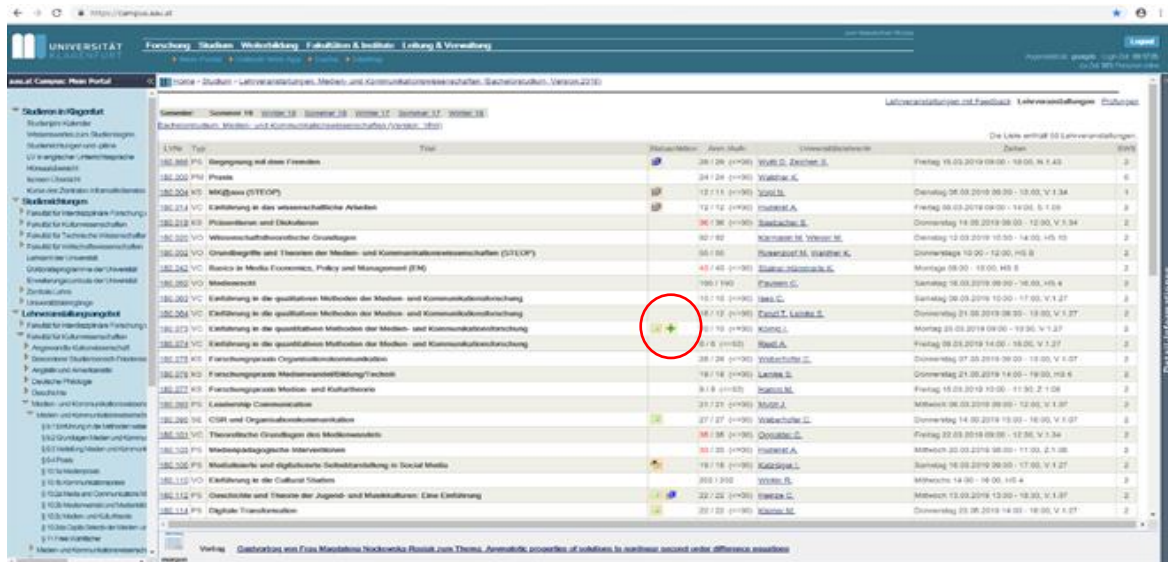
https://campus.aau.at

UNIVERSITÄT KLAGENFURT

Forschung Studien Weiterbildung Fakultäten & Institute Leitung & Verwaltung

Logout

aau.at Campus: Mein Portal

Studieren in Klagenfurt
Studienjahr Kalender
Wissenswertes zum Studienbeginn
Studienrichtungen und -pläne
LV in englischer Unterrichtssprache
Hörsaalübersicht
Semesterübersicht
Kurse des Zentrums Informatikdienste

Studienrichtungen
Fakultät für Interdisziplinäre Forschung
Fakultät für Kulturwissenschaften
Fakultät für Technische Wissenschaften
Fakultät für Wirtschaftswissenschaften
Lehramt der Universität
Doktoratsprogramme der Universität
Erweiterungscurricula der Universität
Zentrale Lehre
Universitätslehrgänge

Lehrveranstaltungsangebot
Fakultät für Interdisziplinäre Forschung
Fakultät für Kulturwissenschaften
Anglistik und Amerikanistik
Deutsche Philologie
Geschichte
Medien- und Kommunikationswissenschaften

Home › Studium › Lehrveranstaltungen: Medien- und Kommunikationswissenschaften (Bachelorstudium, Version 2016)

Lehrveranstaltungen mit Feedback Lehrveranstaltungen Prüfungen

Semester: Sommer 19 Winter 18 Sommer 18 Winter 17 Sommer 17 Winter 16

Bachelorstudium, Medien- und Kommunikationswissenschaften (Version 2016)

Die Liste enthält 58 Lehrveranstaltungen

| LVNr | Typ | Titel | Status/Aktion | Anm./Aufn. | Lehrveranstaltende | Zeiten | SWS |
|---|---|---|---|---|---|---|---|
| 180.366 | PS | Begegnung mit dem Fremden | | 28 / 28 (<=30) | Wyss D., Zechner S. | Freitag 15.03.2019 09:00 - 18:00, N.1.43 | 2 |
| 180.200 | PM | Praxis | | 24 / 24 (<=30) | Walther K. | | 6 |
| 180.204 | KS | MK@aau (STEOP) | | 12 / 11 (<=30) | Vogl N. | Dienstag 05.03.2019 09:00 - 13:00, V.1.34 | 1 |
| 180.214 | VC | Einführung in das wissenschaftliche Arbeiten | | 12 / 12 (<=30) | Hummel A. | Freitag 08.03.2019 09:00 - 14:00, S.1.09 | 2 |
| 180.218 | KS | Präsentieren und Diskutieren | | 36 / 36 (<=30) | Saxbacher B. | Donnerstag 14.03.2019 08:00 - 12:00, V.1.34 | 2 |
| 180.220 | VO | Wissenschaftstheoretische Grundlagen | | 92 / 92 | Klemsche M., Wieser M. | Dienstag 12.03.2019 10:30 - 14:00, HS 10 | 2 |
| 180.202 | VO | Grundbegriffe und Theorien der Medien- und Kommunikationswissenschaften (STEOP) | | 55 / 55 | Rosendorf M., Walther K. | Donnerstag 10:00 - 12:00, HS B | 2 |
| 180.242 | VC | Basics in Media Economics, Policy and Management (EM) | | 40 / 40 (<=30) | Stalter-Hämmerle K. | Montag 08:00 - 10:00, HS 5 | 2 |
| 180.260 | VO | Medienrecht | | 190 / 190 | Paulsen C. | Samstag 16.03.2019 09:00 - 16:00, HS 4 | 2 |
| 180.263 | VC | Einführung in die qualitativen Methoden der Medien- und Kommunikationsforschung | | 15 / 15 (<=30) | Ilea C. | Samstag 09.03.2019 10:00 - 17:00, V.1.27 | 2 |
| 180.264 | VC | Einführung in die qualitativen Methoden der Medien- und Kommunikationsforschung | | 18 / 12 (<=30) | Pandi T., Lemke S. | Donnerstag 21.03.2019 09:30 - 13:00, V.1.27 | 2 |
| 180.273 | VC | Einführung in die quantitativen Methoden der Medien- und Kommunikationsforschung | | 10 / 10 (<=30) | Komp I. | Montag 25.03.2019 09:00 - 13:00, V.1.27 | 2 |
| 180.274 | VC | Einführung in die quantitativen Methoden der Medien- und Kommunikationsforschung | | 8 / 8 (<=30) | Riedl A. | Freitag 08.03.2019 14:00 - 18:00, V.1.27 | 2 |
| 180.275 | KS | Forschungspraxis Organisationskommunikation | | 28 / 28 (<=30) | Walcher C. | Donnerstag 07.03.2019 09:00 - 13:00, V.1.07 | 2 |
| 180.276 | KS | Forschungspraxis Medienwandel/Bildung/Technik | | 18 / 18 (<=30) | Lemke S. | Donnerstag 21.03.2019 14:00 - 19:00, HS 6 | 2 |
| 180.277 | KS | Forschungspraxis Medien- und Kulturtheorie | | 9 / 9 (<=30) | Kamm M. | Freitag 15.03.2019 10:00 - 11:30, Z.1.09 | 2 |
| 180.280 | PS | Leadership Communication | | 21 / 21 (<=30) | Mohr J. | Mittwoch 06.03.2019 09:00 - 12:00, V.1.07 | 2 |
| 180.290 | SE | CSR und Organisationskommunikation | | 27 / 27 (<=30) | Walcher C. | Dienstag 14.00.2019 13:00 - 16:00, V.1.07 | 2 |
| 180.101 | VC | Theoretische Grundlagen des Medienwandels | | 38 / 38 (<=30) | Ortner C. | Freitag 22.03.2019 09:00 - 12:00, V.1.34 | 2 |
| 180.103 | PS | Medienpädagogische Interventionen | | 30 / 30 (<=30) | Hummel A. | Mittwoch 20.03.2019 08:00 - 11:00, Z.1.08 | 2 |
| 180.105 | PS | Mediatisierte und digitalisierte Selbstdarstellung in Social Media | | 18 / 18 (<=30) | Katzinger I. | Samstag 16.03.2019 09:00 - 17:00, V.1.07 | 2 |
| 180.110 | VO | Einführung in die Cultural Studies | | 202 / 202 | Winter R. | Mittwoch 14:00 - 16:00, HS 4 | 2 |
| 180.112 | PS | Geschichte und Theorie der Jugend- und Musikkulturen: Eine Einführung | | 22 / 22 (<=30) | Haetze C. | Donnerstag 13.03.2019 13:00 - 18:00, V.1.07 | 2 |
| 180.114 | PS | Digitale Transformation | | 22 / 22 (<=30) | Klaner M. | Donnerstag 20.06.2019 14:00 - 16:00, V.1.27 | 2 |

Vortrag Gastvortrag von Frau Magdalena Nockowska-Rosiak zum Thema: Asymptotic properties of solutions to nonlinear second order difference equations